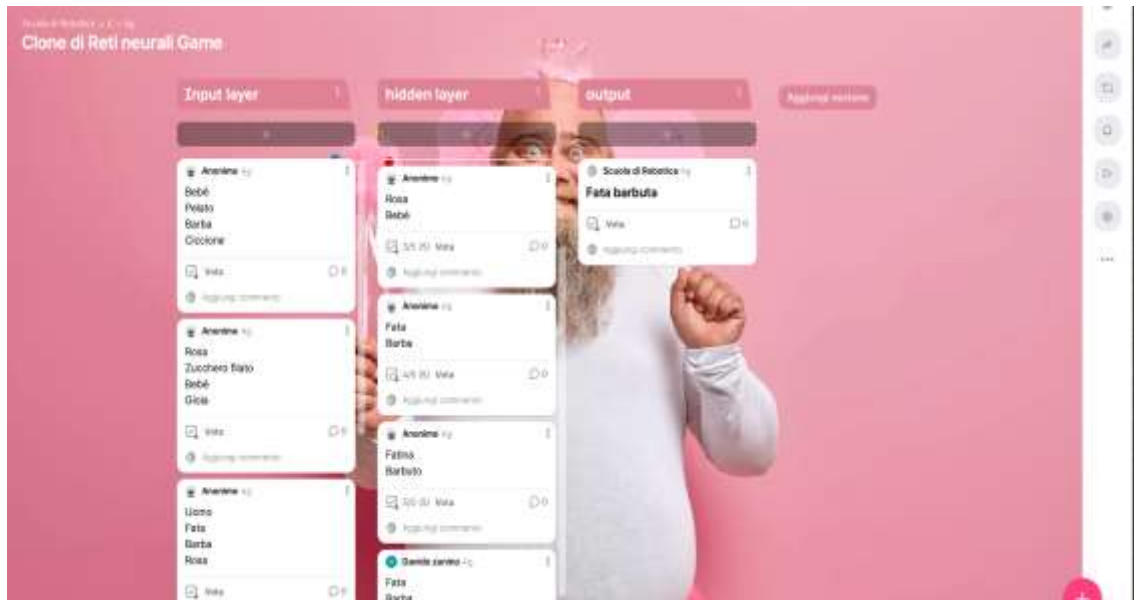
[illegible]
Clone di Reti neurali Game

Input layer

+

Anonimo

Bebé
Peloso
Barba
Ciccione

Vota 0

Aggiungi commento

Anonimo

Rosa
Zucchero filato
Bebé
Gioia

Vota 0

Aggiungi commento

Anonimo

Uomo
Fata
Barba
Rosa

Vota 0

hidden layer

+

Anonimo

Rosa
Bebé

3/5 (6) Vota 0

Aggiungi commento

Anonimo

Fata
Barba

4/5 (6) Vota 0

Aggiungi commento

Anonimo

Fatina
Barbuto

3/5 (6) Vota 0

Aggiungi commento

Davide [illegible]

Fata
Barba

output

+

Scuola di Robotica

Fata barbuta

Vota 0

Aggiungi commento

Aggiungi sezione